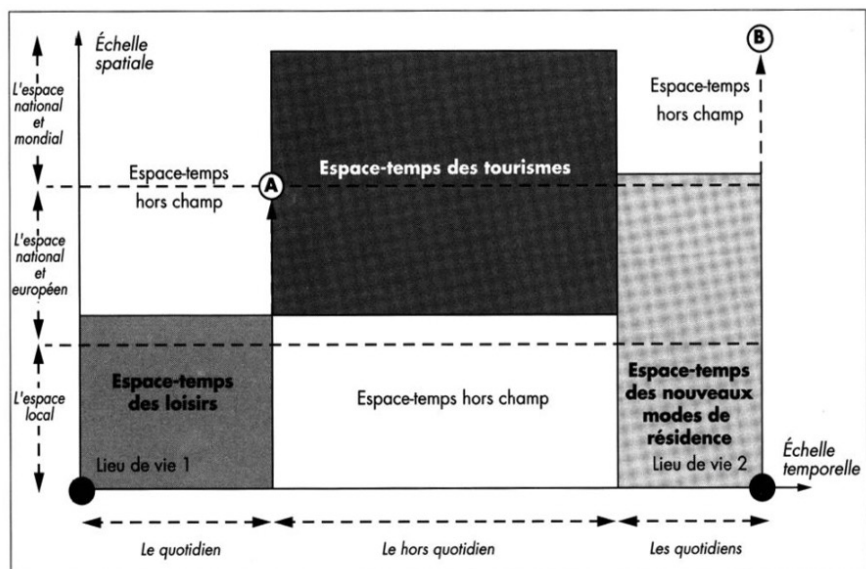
Échelle spatiale

L'espace national et mondial

L'espace national et européen

L'espace local

B

Espace-temps hors champ

Espace-temps des tourismes

Espace-temps hors champ

A

Espace-temps des loisirs

Espace-temps hors champ

Espace-temps des nouveaux modes de résidence

Lieu de vie 1

Lieu de vie 2

Échelle temporelle

Le quotidien

Le hors quotidien

Les quotidiens